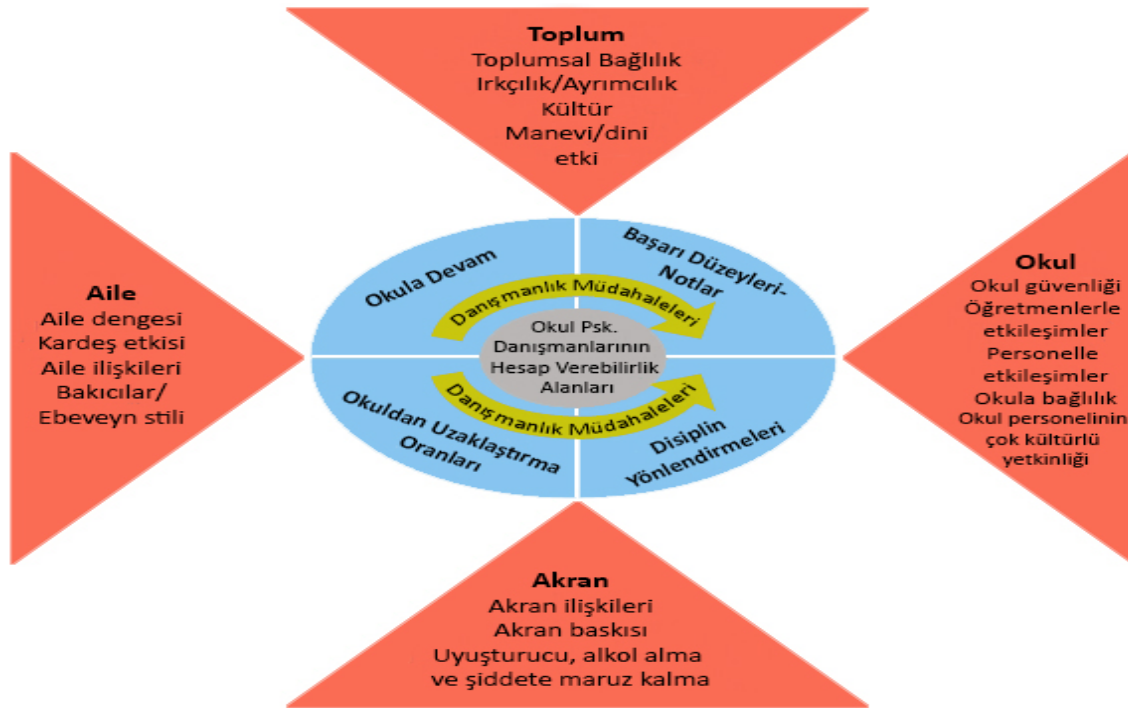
Toplum
Toplumsal Bağlılık
Irkçılık/Ayrımcılık
Kültür
Manevi/dini
etki

Aile
Aile dengesi
Kardeş etkisi
Aile ilişkileri
Bakıcılar/
Ebeveyn stili

Okula Devam

Başarı Düzeyleri-Notlar

Danışmanlık Müdahaleleri

Okul Psk. Danışmanlarının Hesap Verebilirlik Alanları

Danışmanlık Müdahaleleri

Okuldan Uzaklaştırma Oranları

Disiplin Yönlendirmeleri

Okul
Okul güvenliği
Öğretmenlerle
etkileşimler
Personelle
etkileşimler
Okula bağlılık
Okul personelinin
çok kültürlü
yetkinliği

Akran
Akran ilişkileri
Akran baskısı
Uyuşturucu, alkol alma
ve şiddete maruz kalma